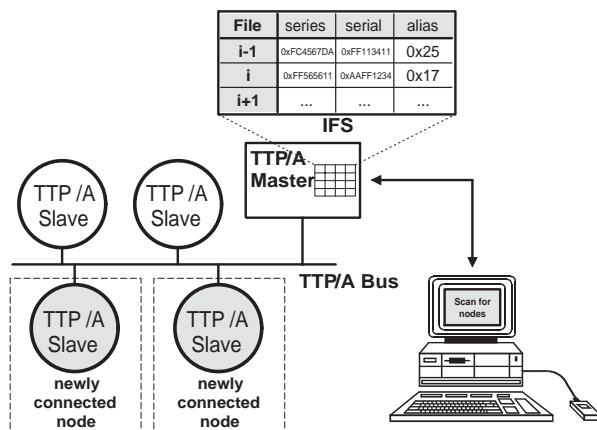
| File | series | serial | alias |
|---|---|---|---|
| i-1 | 0xFC4567DA | 0xFF113411 | 0x25 |
| i | 0xFF565611 | 0xAAFF1234 | 0x17 |
| i+1 | ... | ... | ... |

IFS

TTP/A Master

TTP /A Slave

TTP /A Slave

TTP/A Bus

TTP /A Slave

TTP /A Slave

newly connected node

newly connected node

Scan for nodes